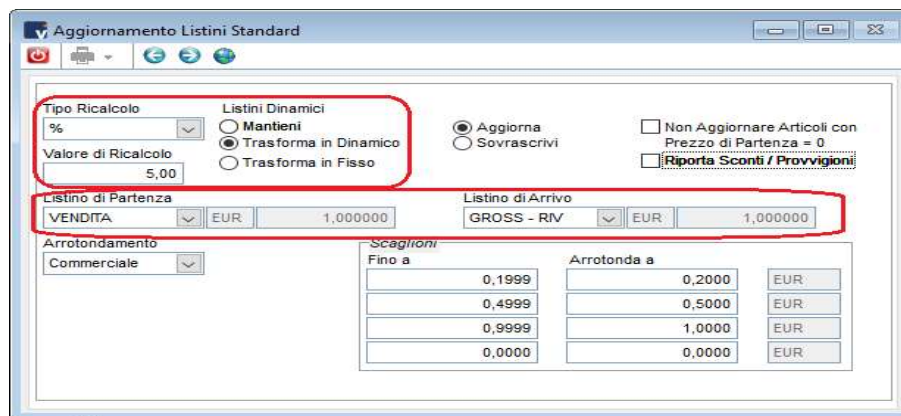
Aggiornamento Listini Standard

Tipo Ricalcolo
%
Valore di Ricalcolo
5,00

Listini Dinamici
Mantieni
Trasforma in Dinamico
Trasforma in Fisso

Aggiorna
Sovrascrivi

Non Aggiornare Articoli con Prezzo di Partenza = 0
Riporta Sconti / Provvigioni

Listino di Partenza
VENDITA
EUR
1,000000

Listino di Arrivo
GROSS - RIV
EUR
1,000000

Arrotondamento
Commerciale

Scaglioni

| Fino a | Arrotonda a | |
|---|---|---|
| 0,1999 | 0,2000 | EUR |
| 0,4999 | 0,5000 | EUR |
| 0,9999 | 1,0000 | EUR |
| 0,0000 | 0,0000 | EUR |